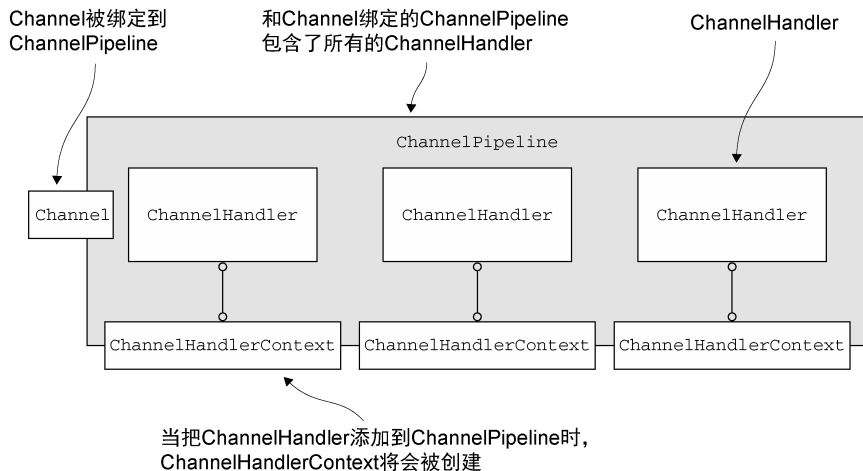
Channel被绑定到ChannelPipeline

和Channel绑定的ChannelPipeline包含了所有的ChannelHandler

ChannelHandler

ChannelPipeline

Channel

ChannelHandler

ChannelHandler

ChannelHandler

ChannelHandlerContext

ChannelHandlerContext

ChannelHandlerContext

当把ChannelHandler添加到ChannelPipeline时，ChannelHandlerContext将会被创建